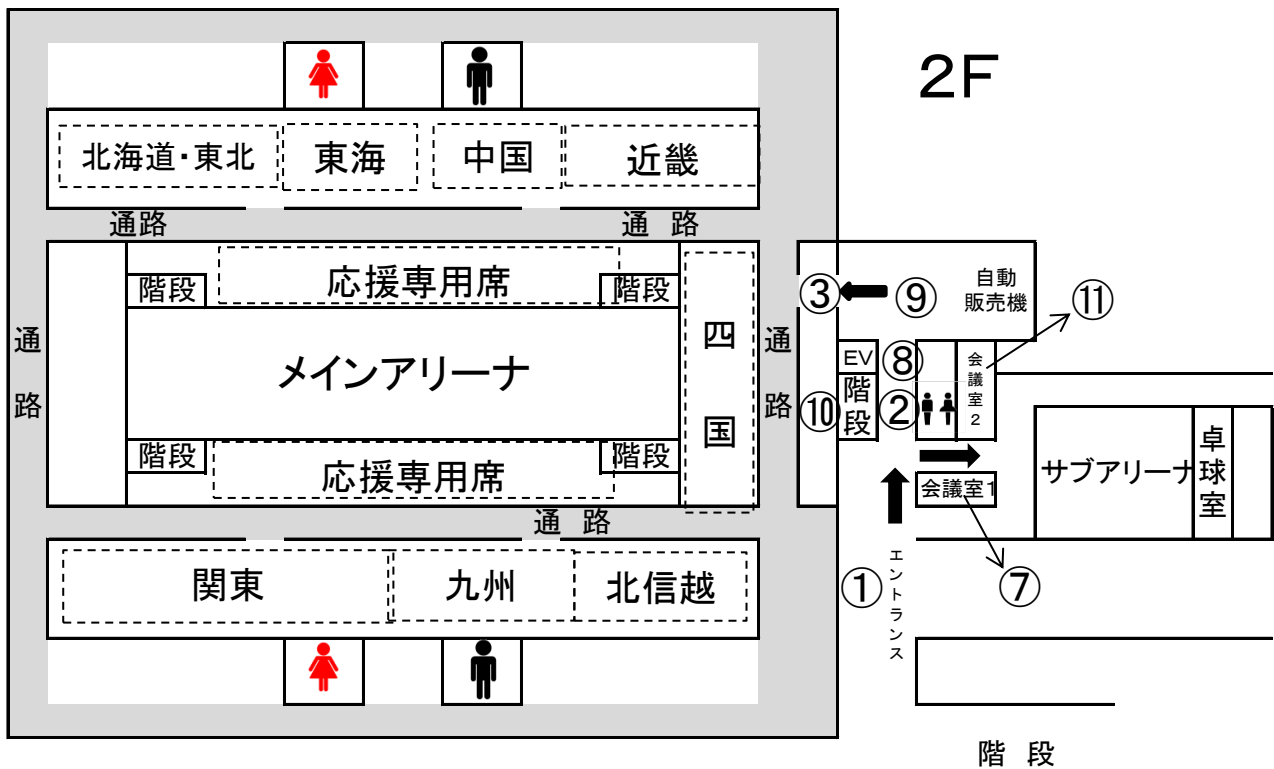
2F

北海道・東北
東海
中国
近畿

通路
通路

階段
応援専用席
階段

通路

メインアリーナ

階段
応援専用席
階段

四国

通路

③
⑨
自動販売機
⑪

EV
⑧
階段
⑩
②
会議室2

会議室1
サブアリーナ
卓球室

通路

関東
九州
北信越

①
エントランス
⑦

階段